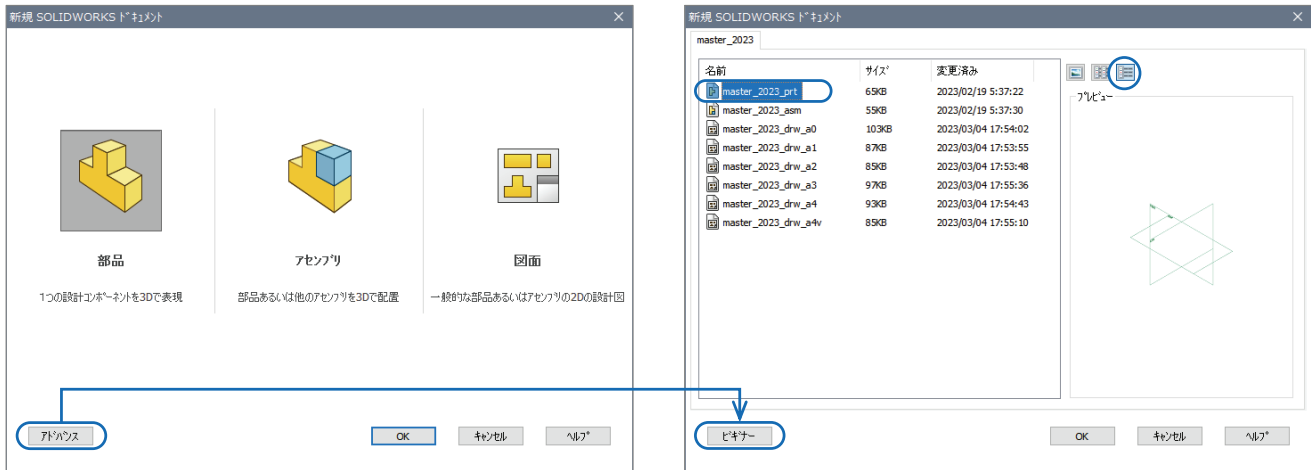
新規 SOLIDWORKS ﾄﾞｷｭﾒﾝﾄ

部品
1つの設計ｺﾝﾎﾟｰﾈﾝﾄを3Dで表現

ｱｾﾝﾌﾞﾘ
部品あるいは他のｱｾﾝﾌﾞﾘを3Dで配置

図面
一般的な部品あるいはｱｾﾝﾌﾞﾘの2Dの設計図

ｱﾄﾞﾊﾞﾝｽ
OK
ｷｬﾝｾﾙ
ﾍﾙﾌﾟ

新規 SOLIDWORKS ﾄﾞｷｭﾒﾝﾄ
master_2023

| 名前 | ｻｲｽﾞ | 変更済み |
|---|---|---|
| master_2023_prt | 65KB | 2023/02/19 5:37:22 |
| master_2023_asm | 55KB | 2023/02/19 5:37:30 |
| master_2023_drw_a0 | 103KB | 2023/03/04 17:54:02 |
| master_2023_drw_a1 | 87KB | 2023/03/04 17:53:55 |
| master_2023_drw_a2 | 85KB | 2023/03/04 17:53:48 |
| master_2023_drw_a3 | 97KB | 2023/03/04 17:55:36 |
| master_2023_drw_a4 | 93KB | 2023/03/04 17:54:43 |
| master_2023_drw_a4v | 85KB | 2023/03/04 17:55:10 |

ﾌﾟﾚﾋﾞｭｰ

ﾋﾞｷﾞﾅｰ
OK
ｷｬﾝｾﾙ
ﾍﾙﾌﾟ